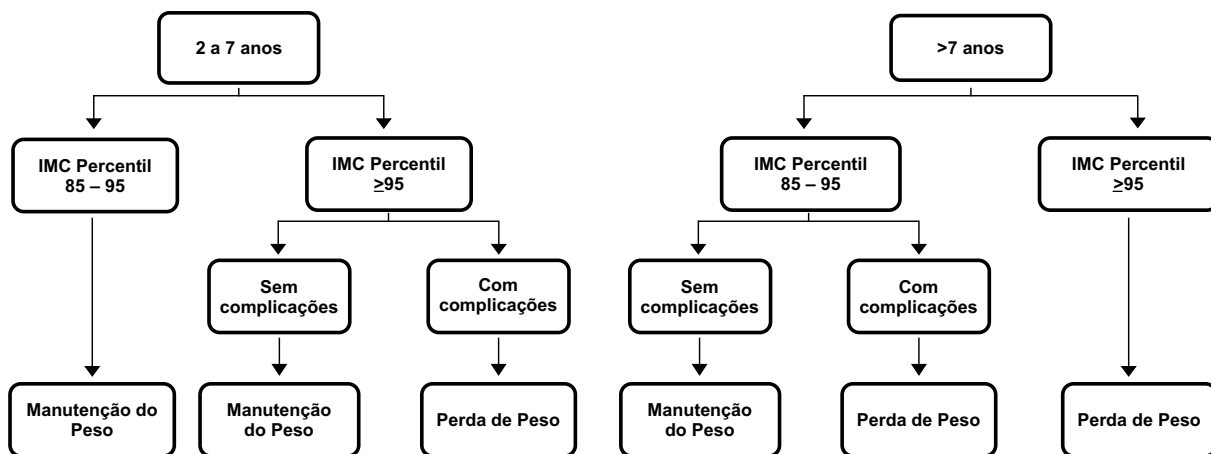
2 a 7 anos

IMC Percentil 85 – 95

IMC Percentil ≥95

Sem complicações

Com complicações

Manutenção do Peso

Manutenção do Peso

Perda de Peso

>7 anos

IMC Percentil 85 – 95

IMC Percentil ≥95

Sem complicações

Com complicações

Manutenção do Peso

Perda de Peso

Perda de Peso